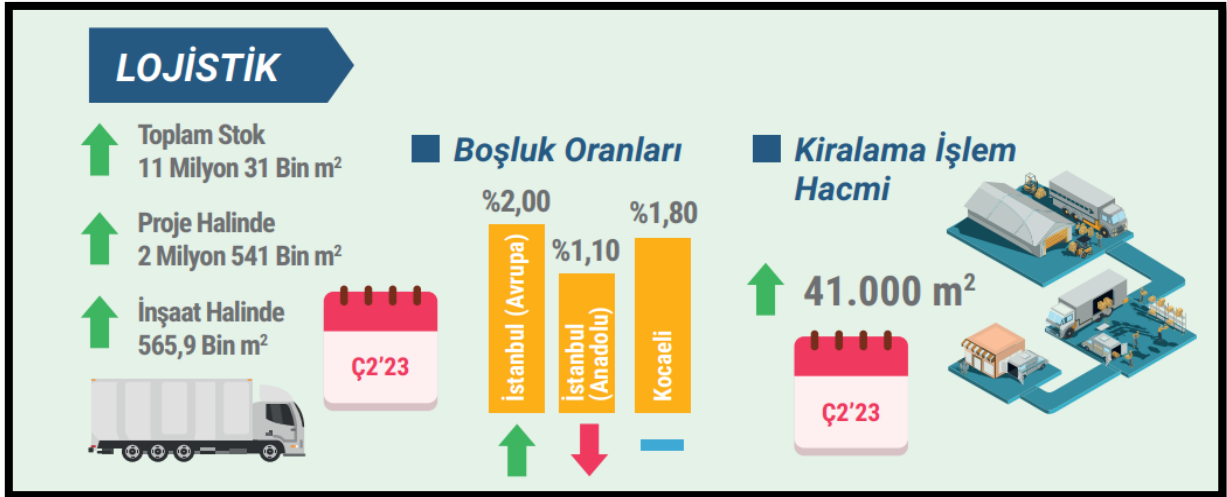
LOJİSTİK

Toplam Stok
11 Milyon 31 Bin m$^2$

Proje Halinde
2 Milyon 541 Bin m$^2$

İnşaat Halinde
565,9 Bin m$^2$

Ç2'23

Boşluk Oranları

%2,00
İstanbul (Avrupa)

%1,10
İstanbul (Anadolu)

%1,80
Kocaeli

Kiralama İşlem Hacmi

41.000 m$^2$

Ç2'23